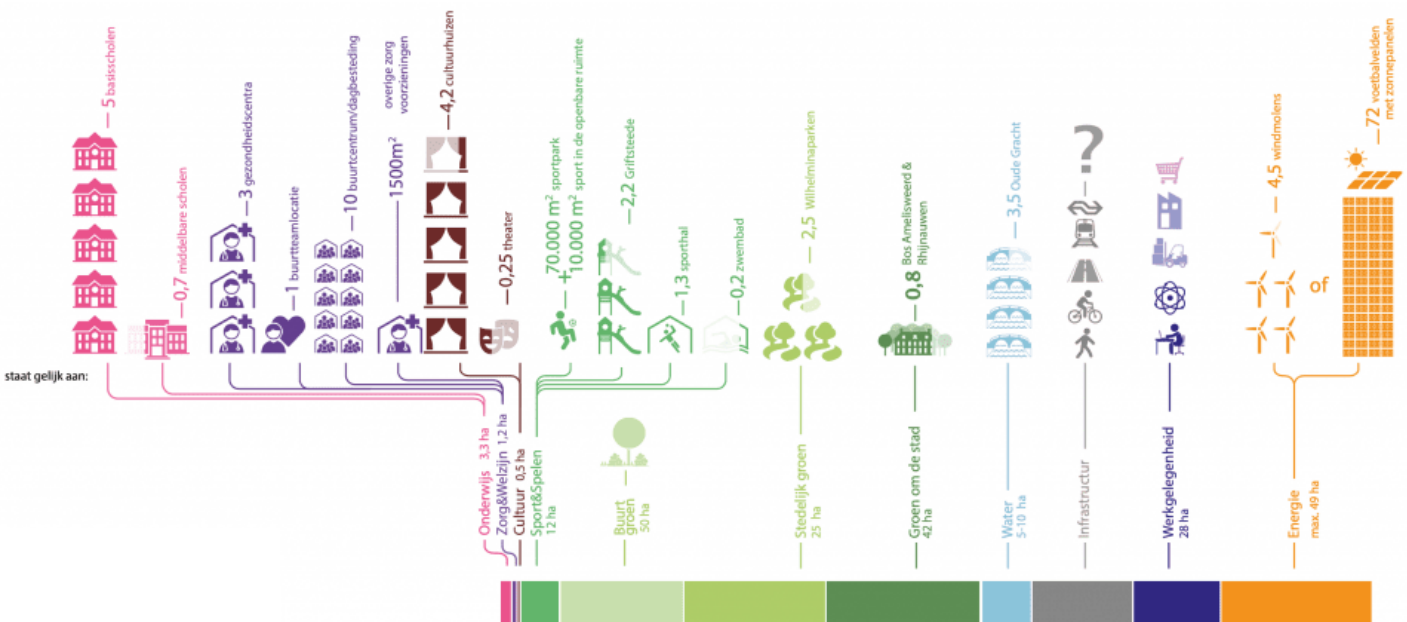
— 5 basisscholen

— 0,7 middelbare scholen

— 3 gezondheidscentra

— 1 buurtteamlocatie

— 10 buurtcentrum/dagbesteding

— 1500m² overige zorg voorzieningen

— 4,2 cultuurhuizen

— 0,25 theater

— 70.000 m² sportpark + 10.000 m² sport in de openbare ruimte

— 2,2 Griftsteede

— 1,3 sporthal

— 0,2 zwembad

— 2,5 Wilhelminaparken

— 0,8 Bos Amelisweerd & Rhijnauwen

— 3,5 Oude Gracht

?

— 4,5 windmolens

of

— 72 voetbalvelden met zonnepanelen

staat gelijk aan:

Onderwijs 3,3 ha

Zorg&Welzijn 1,2 ha

Cultuur 0,5 ha

Sport&Spelen 12 ha

Buurt groen 50 ha

Stedelijk groen 25 ha

Groen om de stad 42 ha

Water 5-10 ha

Infrastructuur

Werkgelegenheid 28 ha

Energie max. 49 ha